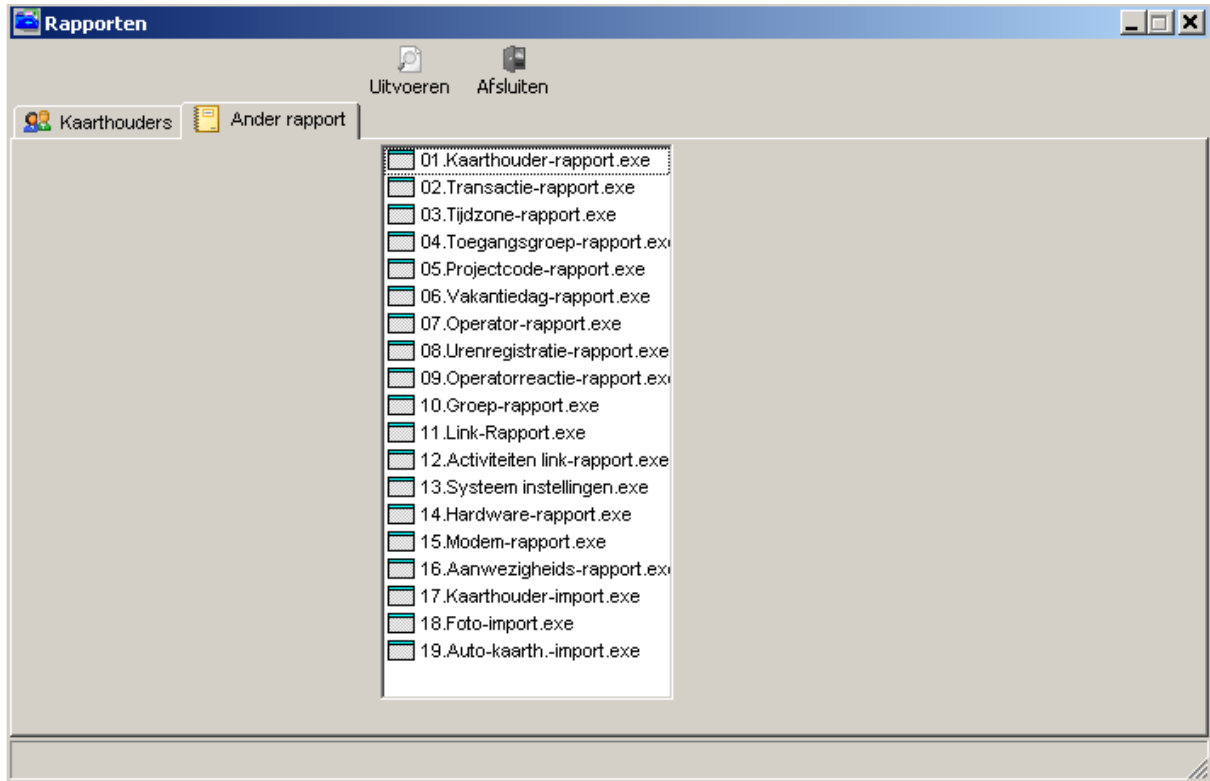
Rapporten

Uitvoeren Afsluiten

Kaarthouders Ander rapport

01.Kaarthouder-rapport.exe
02.Transactie-rapport.exe
03.Tijdzone-rapport.exe
04.Toegangsgroep-rapport.ex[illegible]
05.Projectcode-rapport.exe
06.Vakantiedag-rapport.exe
07.Operator-rapport.exe
08.Urenregistratie-rapport.exe
09.Operatorreactie-rapport.ex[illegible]
10.Groep-rapport.exe
11.Link-Rapport.exe
12.Activiteiten link-rapport.exe
13.Systeem instellingen.exe
14.Hardware-rapport.exe
15.Modem-rapport.exe
16.Aanwezigheids-rapport.ex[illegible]
17.Kaarthouder-import.exe
18.Foto-import.exe
19.Auto-kaarth.-import.exe